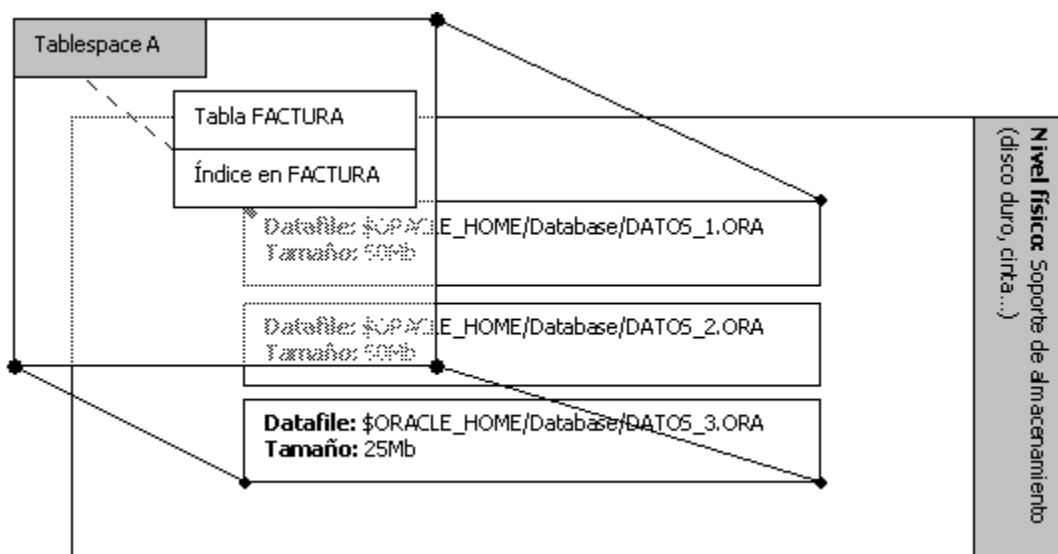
Tablespace A

Tabla FACTURA

Índice en FACTURA

Datafile: $ORACLE_HOME/Database/DATOS_1.ORA
Tamaño: 50Mb

Datafile: $ORACLE_HOME/Database/DATOS_2.ORA
Tamaño: 50Mb

Datafile: $ORACLE_HOME/Database/DATOS_3.ORA
Tamaño: 25Mb

Nivel físico: Soporte de almacenamiento (disco duro, cinta...)